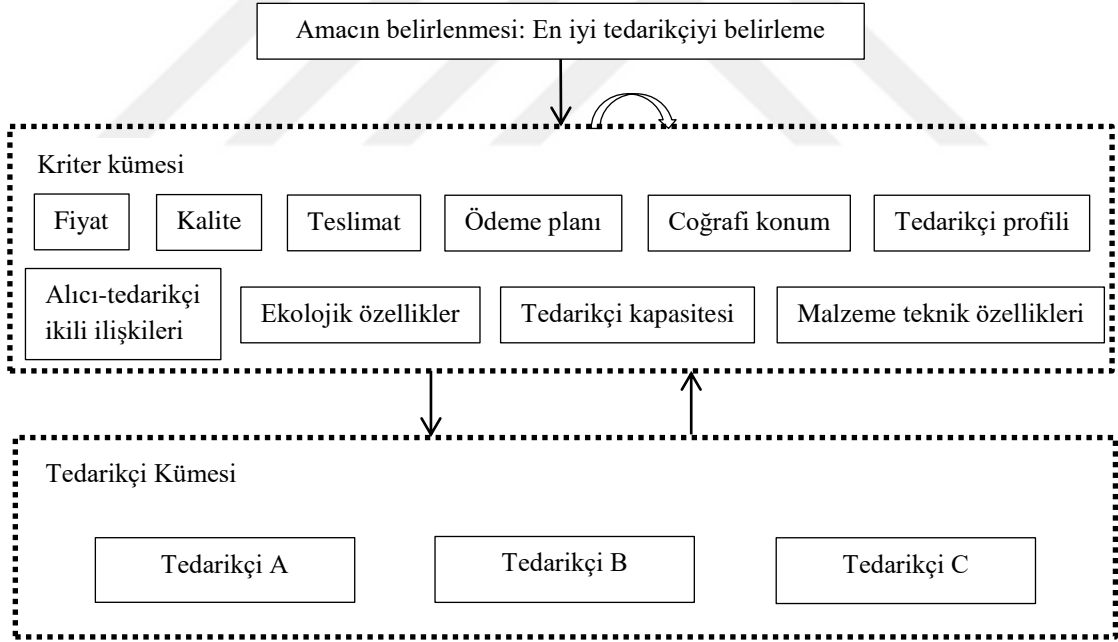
Amacın belirlenmesi: En iyi tedarikçiyi belirleme

Kriter kümesi

Fiyat

Kalite

Teslimat

Ödeme planı

Coğrafi konum

Tedarikçi profili

Alıcı-tedarikçi ikili ilişkileri

Ekolojik özellikler

Tedarikçi kapasitesi

Malzeme teknik özellikleri

Tedarikçi Kümesi

Tedarikçi A

Tedarikçi B

Tedarikçi C